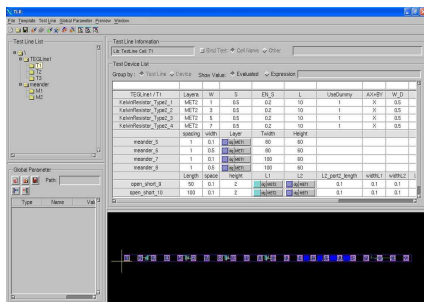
TLE

File Template Test Line Global Parameter Preview Window

Test Line List

TEGLine1

T1

T2

T3

meander

M1

M2

Global Parameter

Path:

Type Name Val

Test Line Information

Lib TestLine Cell T1

Grid Test Cell Name Other

Test Device List

Group by: Test Line Device Show Value: Evaluated Expression:

| TEGLine1 / T1 | Layers | W | S | EN_S | L | UseDummy | AX+BY | W_D |
|---|---|---|---|---|---|---|---|---|
| KelvinResistor_Type2_1 | MET2 | 1 | 0.5 | 0.2 | 10 | 1 | X | 0.5 |
| KelvinResistor_Type2_2 | MET2 | 3 | 0.5 | 0.2 | 10 | 1 | X | 0.5 |
| KelvinResistor_Type2_3 | MET2 | 5 | 0.5 | 0.2 | 10 | 1 | X | 0.5 |
| KelvinResistor_Type2_4 | MET2 | 7 | 0.5 | 0.2 | 10 | 1 | X | 0.5 |
| | spacing | width | Layer | Twidth | Height | | | |
| meander_5 | 1 | 0.1 | MET1 | 60 | 60 | | | |
| meander_6 | 1 | 0.1 | MET1 | 60 | 60 | | | |
| meander_7 | 1 | 0.1 | MET1 | 180 | 60 | | | |
| meander_8 | 1 | 0.1 | MET1 | 180 | 60 | | | |
| | Length | space | height | L1 | L2 | L2_part2_length | widthL1 | widthL |
| open_short_9 | 50 | 0.1 | 2 | MET2 | MET2 | 0.1 | 0.1 | 0.1 |
| open_short_10 | 100 | 0.1 | 2 | MET2 | MET2 | 0.1 | 0.1 | 0.1 |